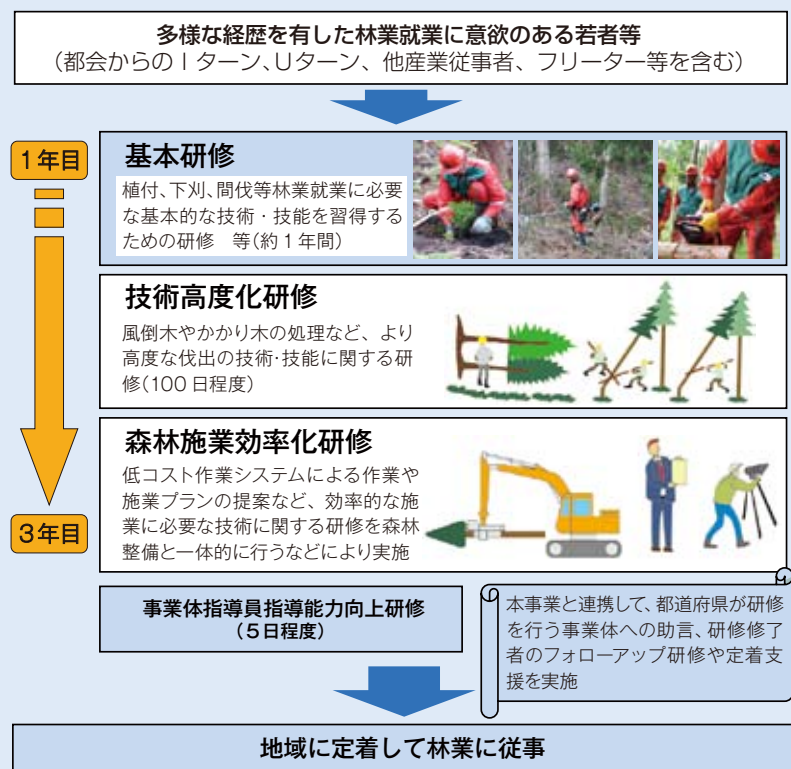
多様な経歴を有した林業就業に意欲のある若者等
（都会からのＩターン、Ｕターン、他産業従事者、フリーター等を含む）

1年目

基本研修
植付、下刈、間伐等林業就業に必要な基本的な技術・技能を習得するための研修　等（約１年間）

技術高度化研修
風倒木やかかり木の処理など、より高度な伐出の技術･技能に関する研修（100 日程度）

森林施業効率化研修
低コスト作業システムによる作業や施業プランの提案など、効率的な施業に必要な技術に関する研修を森林整備と一体的に行うなどにより実施

3年目

事業体指導員指導能力向上研修
（5日程度）

本事業と連携して、都道府県が研修を行う事業体への助言、研修修了者のフォローアップ研修や定着支援を実施

地域に定着して林業に従事